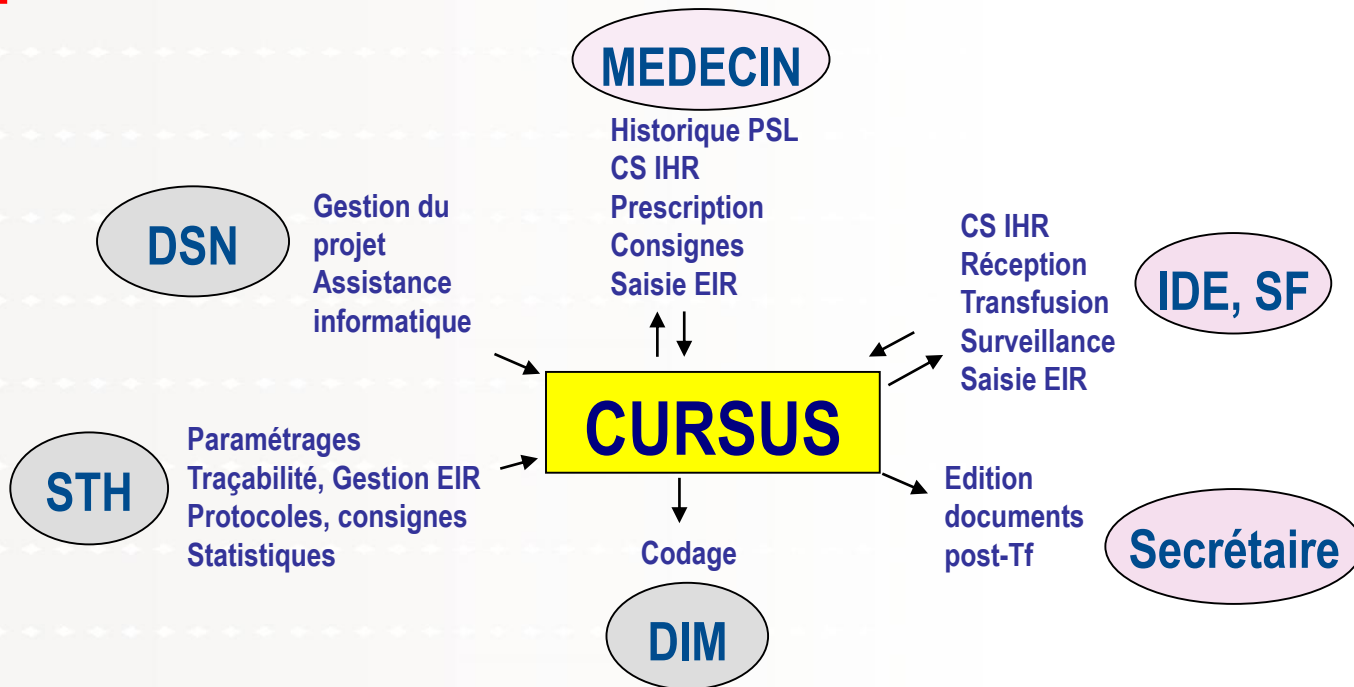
MEDECIN

Historique PSL
CS IHR
Prescription
Consignes
Saisie EIR

DSN

Gestion du projet
Assistance informatique

CS IHR
Réception
Transfusion
Surveillance
Saisie EIR

IDE, SF

CURSUS

STH

Paramétrages
Traçabilité, Gestion EIR
Protocoles, consignes
Statistiques

Edition documents post-Tf

Secrétaire

Codage

DIM